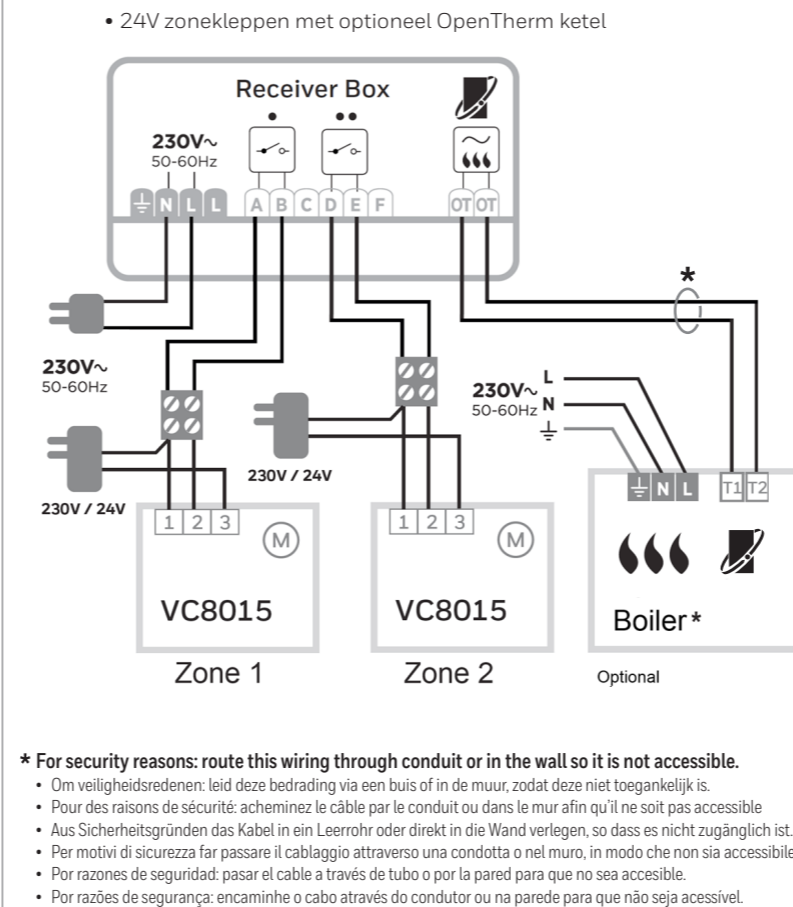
• 24V zonekleppen met optioneel OpenTherm ketel

Receiver Box

230V~
50-60Hz

N L L A B C D E F OT OT

•
••

230V~
50-60Hz

*

230V~
50-60Hz
L
N

230V / 24V

230V / 24V

N L T1 T2

1 2 3
M
VC8015
Zone 1

1 2 3
M
VC8015
Zone 2

Boiler*
Optional

* For security reasons: route this wiring through conduit or in the wall so it is not accessible.
• Om veiligheidsredenen: leid deze bedrading via een buis of in de muur, zodat deze niet toegankelijk is.
• Pour des raisons de sécurité: acheminez le câble par le conduit ou dans le mur afin qu'il ne soit pas accessible
• Aus Sicherheitsgründen das Kabel in ein Leerrohr oder direkt in die Wand verlegen, so dass es nicht zugänglich ist.
• Per motivi di sicurezza far passare il cablaggio attraverso una condotta o nel muro, in modo che non sia accessibile
• Por razones de seguridad: pasar el cable a través de tubo o por la pared para que no sea accesible.
• Por razões de segurança: encaminhe o cabo através do condutor ou na parede para que não seja acessível.